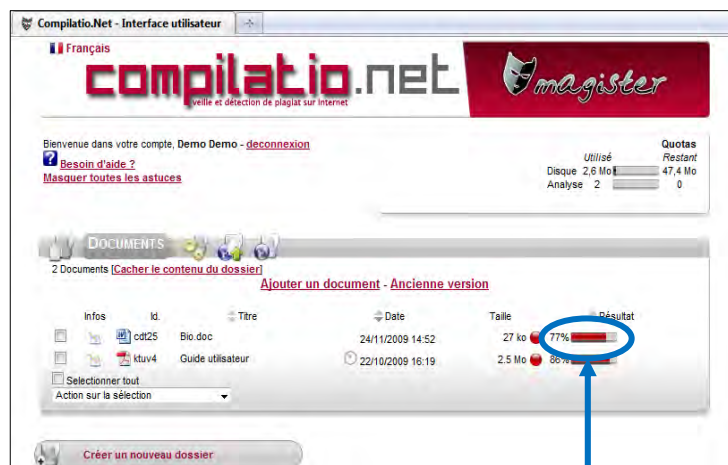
Compilatio.Net - Interface utilisateur

Français

compilatio.net
veille et détection de plagiat sur Internet

magister

Bienvenue dans votre compte, Demo Demo - deconnexion
Besoin d'aide ?
Masquer toutes les astuces

Quotas

| | Utilisé | Restant |
|---|---|---|
| Disque | 2,6 Mo | 47,4 Mo |
| Analyse | 2 | 0 |

DOCUMENTS

2 Documents [Cacher le contenu du dossier]

Ajouter un document - Ancienne version

| | Infos | Id. | Titre | Date | Taille | Résultat |
|---|---|---|---|---|---|---|
| | | cdt25 | Bio.doc | 24/11/2009 14:52 | 27 ko | 77% |
| | | ktuv4 | Guide utilisateur | 22/10/2009 16:19 | 2.5 Mo | 86% |

Selectionner tout

Action sur la sélection

Créer un nouveau dossier